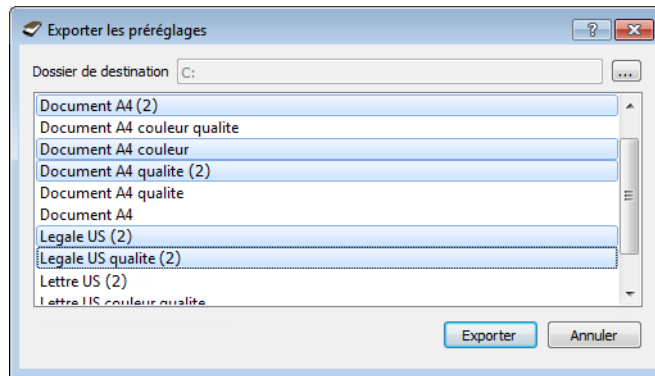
Exporter les préréglages

?

Dossier de destination C:

...

Document A4 (2)
Document A4 couleur qualite
Document A4 couleur
Document A4 qualite (2)
Document A4 qualite
Document A4
Legale US (2)
Legale US qualite (2)
Lettre US (2)
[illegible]

Exporter
Annuler